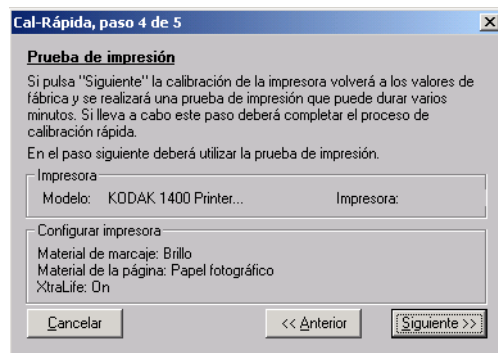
Cal-Rápida, paso 4 de 5

Prueba de impresión

Si pulsa "Siguiente" la calibración de la impresora volverá a los valores de fábrica y se realizará una prueba de impresión que puede durar varios minutos. Si lleva a cabo este paso deberá completar el proceso de calibración rápida.

En el paso siguiente deberá utilizar la prueba de impresión.

Impresora

Modelo: KODAK 1400 Printer... Impresora:

Configurar impresora

Material de marcaje: Brillo
Material de la página: Papel fotográfico
XtraLife: On

Cancelar

<< Anterior

Siguiente >>